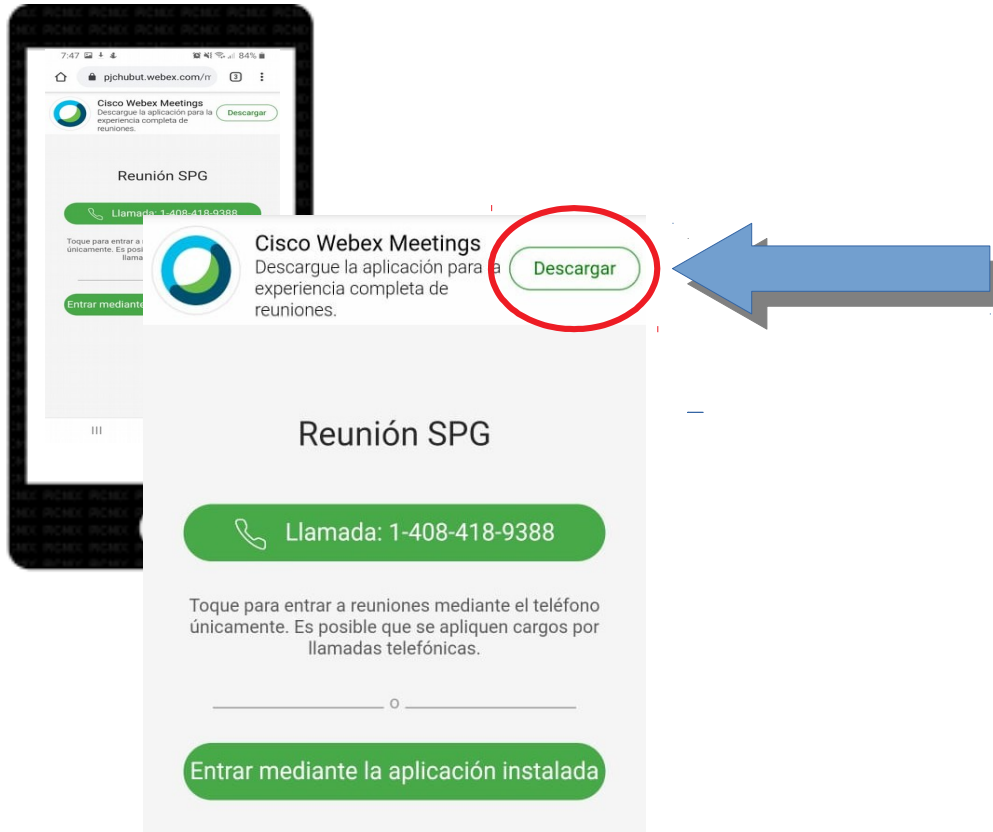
7:47 84%
pjchubut.webex.com/m
3
Cisco Webex Meetings
Descargue la aplicación para la experiencia completa de reuniones.
Descargar
Reunión SPG
Llamada: 1-408-418-9388
Toque para entrar a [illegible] únicamente. Es posi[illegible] llama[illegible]
Entrar mediante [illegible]

Cisco Webex Meetings
Descargue la aplicación para a experiencia completa de reuniones.
Descargar

Reunión SPG

Llamada: 1-408-418-9388

Toque para entrar a reuniones mediante el teléfono únicamente. Es posible que se apliquen cargos por llamadas telefónicas.

o

Entrar mediante la aplicación instalada